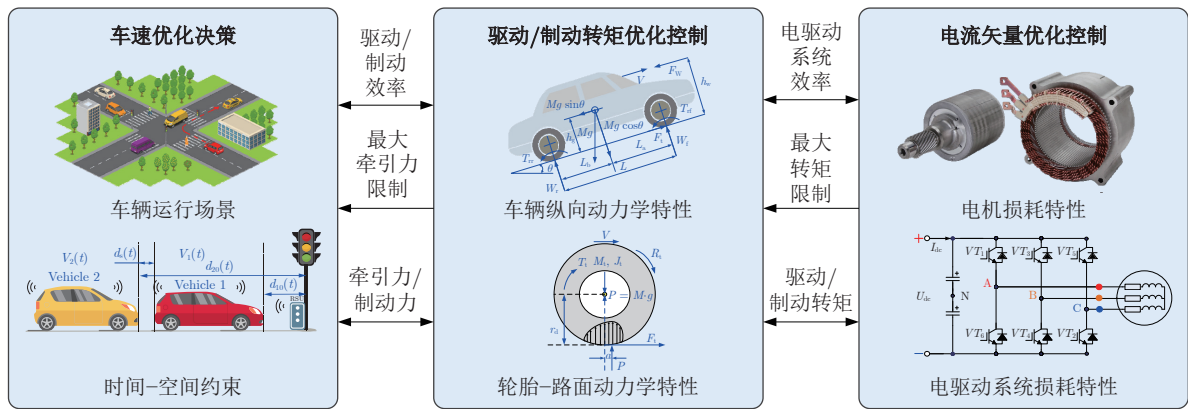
车速优化决策

车辆运行场景

$V_2(t)$ $d_s(t)$ $V_1(t)$ $d_{20}(t)$ Vehicle 2 Vehicle 1 $d_{10}(t)$ RSU

时间-空间约束

驱动/制动效率

最大牵引力限制

牵引力/制动力

驱动/制动转矩优化控制

$V$ $F_W$ $h_w$ $Mg\sin\theta$ $T_{rf}$ $h_g$ $Mg$ $Mg\cos\theta$ $F_f$ $W_f$ $T_{rr}$ $L_b$ $L_a$ $\theta$ $L$ $W_r$

车辆纵向动力学特性

$V$ $R_t$ $T_t$ $M_t$, $J_t$ $P=M\cdot g$ $r_d$ $F_t$ $a$ $P$

轮胎-路面动力学特性

电驱动系统效率

最大转矩限制

驱动/制动转矩

电流矢量优化控制

电机损耗特性

+ $I_{dc}$ $VT_1$ $VT_3$ $VT_5$ $U_{dc}$ N A B C $VT_4$ $VT_6$ $VT_2$ −

电驱动系统损耗特性